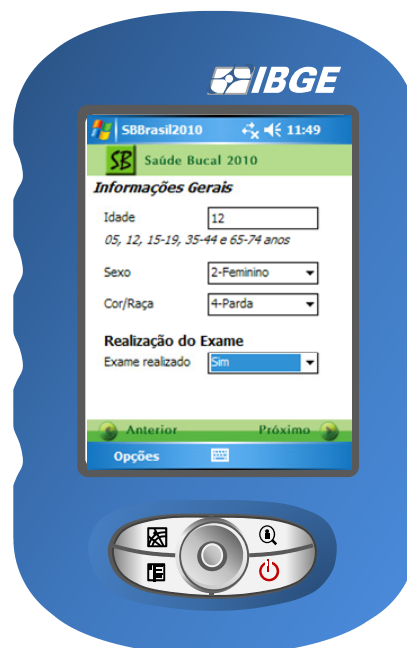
IBGE

SBBrasil2010 11:49

SB Saúde Bucal 2010

Informações Gerais

Idade 12

05, 12, 15-19, 35-44 e 65-74 anos

Sexo 2-Feminino

Cor/Raça 4-Parda

Realização do Exame

Exame realizado Sim

Anterior Próximo

Opções